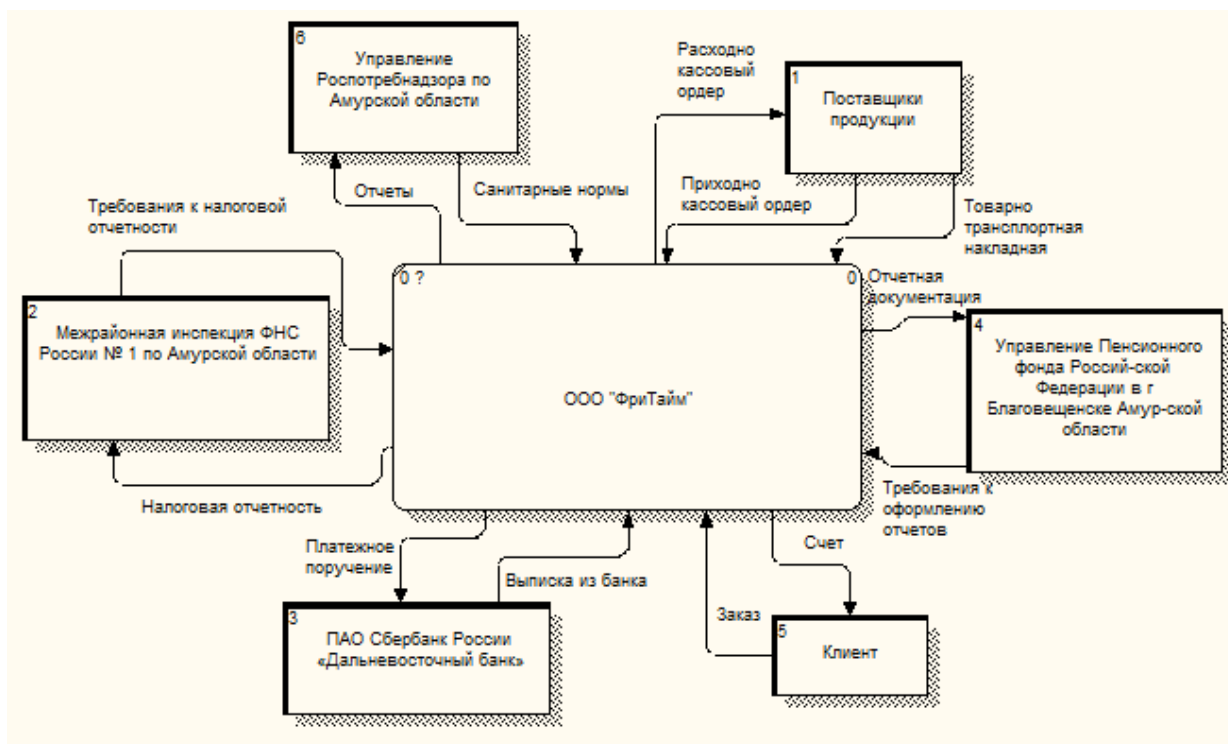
6
Управление Роспотребнадзора по Амурской области

Расходно кассовый ордер

1
Поставщики продукции

Отчеты

Санитарные нормы

Приходно кассовый ордер

Требования к налоговой отчетности

Товарно транспортная накладная

0 ?

0

Отчетная документация

2
Межрайонная инспекция ФНС России № 1 по Амурской области

ООО "ФриТайм"

4
Управление Пенсионного фонда Россий-ской Федерации в г Благовещенске Амур-ской области

Налоговая отчетность

Требования к оформлению отчетов

Платежное поручение

Счет

Выписка из банка

Заказ

3
ПАО Сбербанк России «Дальневосточный банк»

5
Клиент